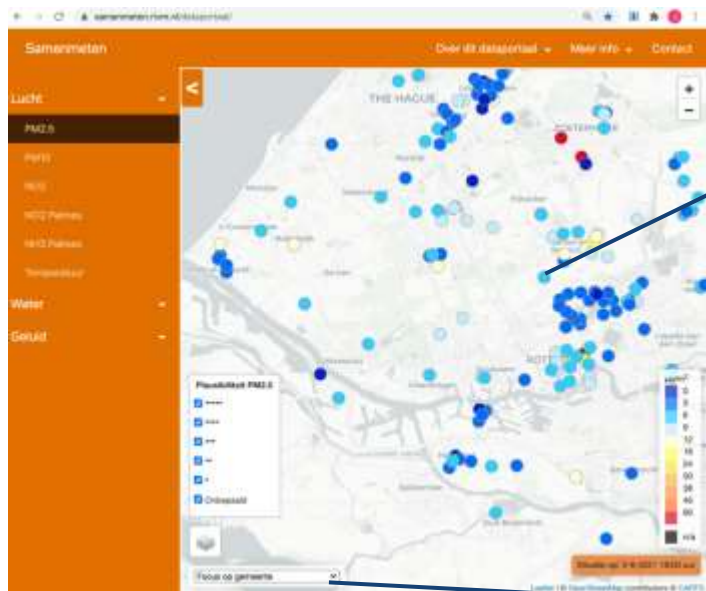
samenmeten.rivm.nl/dataportaal/

Samenmeten

Over dit dataportaal ▾ Meer info ▾ Contact

Lucht
PM2.5
PM10
NO2
NO2 Palmes
NH3 Palmes
Temperatuur
Water
Geluid

<

THE HAGUE

Plausibiliteit PM2.5
*****
****
***
**
*
Onbepaald

Focus op gemeente

µg/m³
0
3
6
9
12
16
20
24
30
38
40
60
n/a

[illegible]

Leaflet | © OpenStreetMap contributors © CARTO